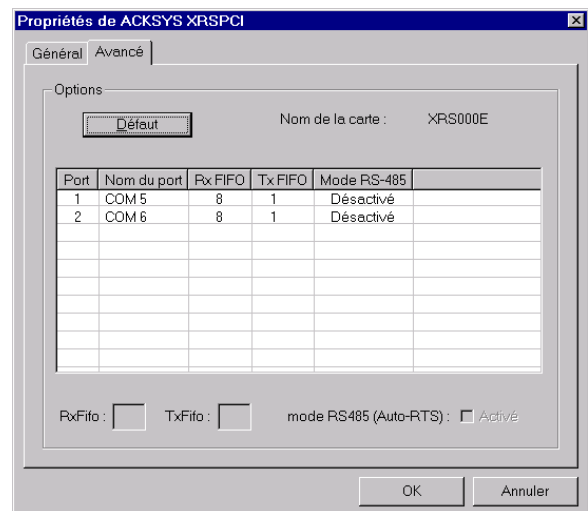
Propriétés de ACKSYS XRSPCI

Général | Avancé

Options

Défaut

Nom de la carte : XRS000E

| Port | Nom du port | Rx FIFO | Tx FIFO | Mode RS-485 |
|---|---|---|---|---|
| 1 | COM 5 | 8 | 1 | Désactivé |
| 2 | COM 6 | 8 | 1 | Désactivé |

RxFifo :  TxFifo :  mode RS485 (Auto-RTS) : Activé

OK  Annuler